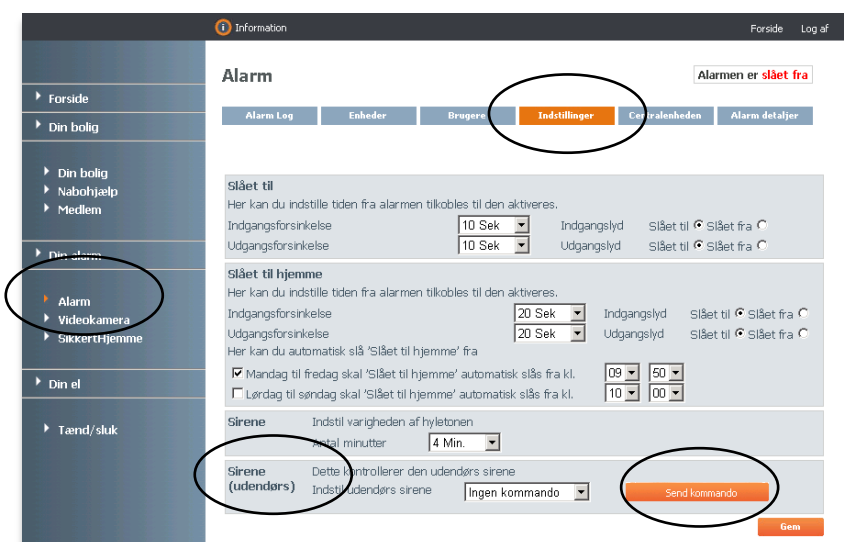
Information

Forside Log af

Forside
Din bolig

Din bolig
Nabohjælp
Medlem

Din alarm

Alarm
Videokamera
SikkertHjemme

Din el

Tænd/sluk

Alarm

Alarmen er slået fra

Alarm Log | Enheder | Brugere | Indstillinger | Centralenheden | Alarm detaljer

Slået til
Her kan du indstille tiden fra alarmen tilkobles til den aktiveres.
Indgangsforsinkelse 10 Sek Indgangslyd Slået til Slået fra
Udgangsforsinkelse 10 Sek Udgangslyd Slået til Slået fra

Slået til hjemme
Her kan du indstille tiden fra alarmen tilkobles til den aktiveres.
Indgangsforsinkelse 20 Sek Indgangslyd Slået til Slået fra
Udgangsforsinkelse 20 Sek Udgangslyd Slået til Slået fra
Her kan du automatisk slå 'Slået til hjemme' fra
Mandag til fredag skal 'Slået til hjemme' automatisk slås fra kl. 09 50
Lørdag til søndag skal 'Slået til hjemme' automatisk slås fra kl. 10 00

Sirene Indstil varigheden af hyletonen
Antal minutter 4 Min.

Sirene (udendørs) Dette kontrollerer den udendørs sirene
Indstil udendørs sirene Ingen kommando Send kommando

Gem